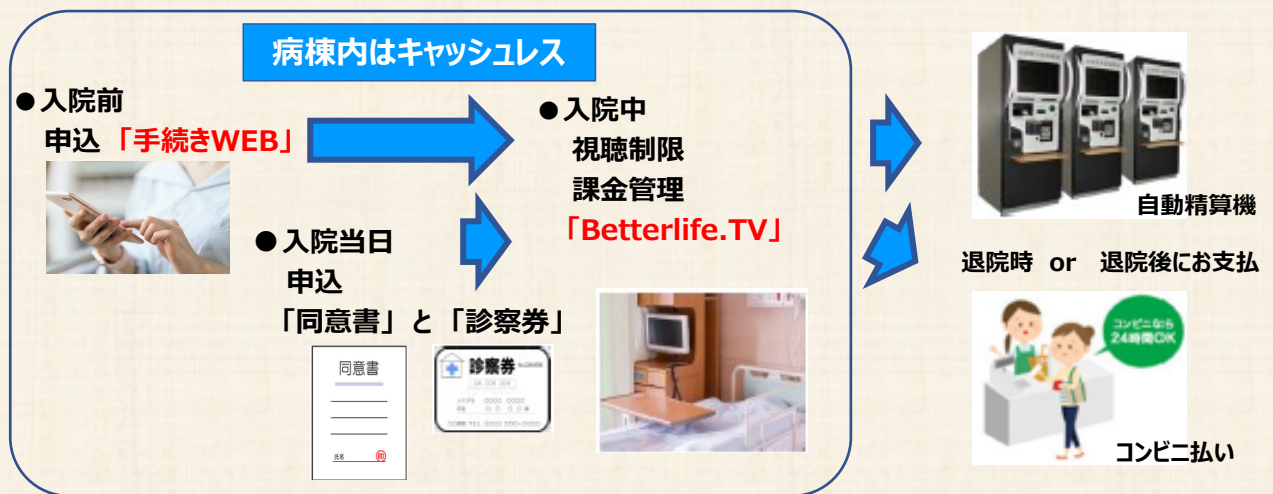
病棟内はキャッシュレス

●入院前
申込「手続きWEB」

●入院当日
申込
「同意書」と「診察券」

同意書

診察券

●入院中
視聴制限
課金管理
「Betterlife.TV」

自動精算機

退院時 or 退院後にお支払

コンビニなら24時間OK

コンビニ払い